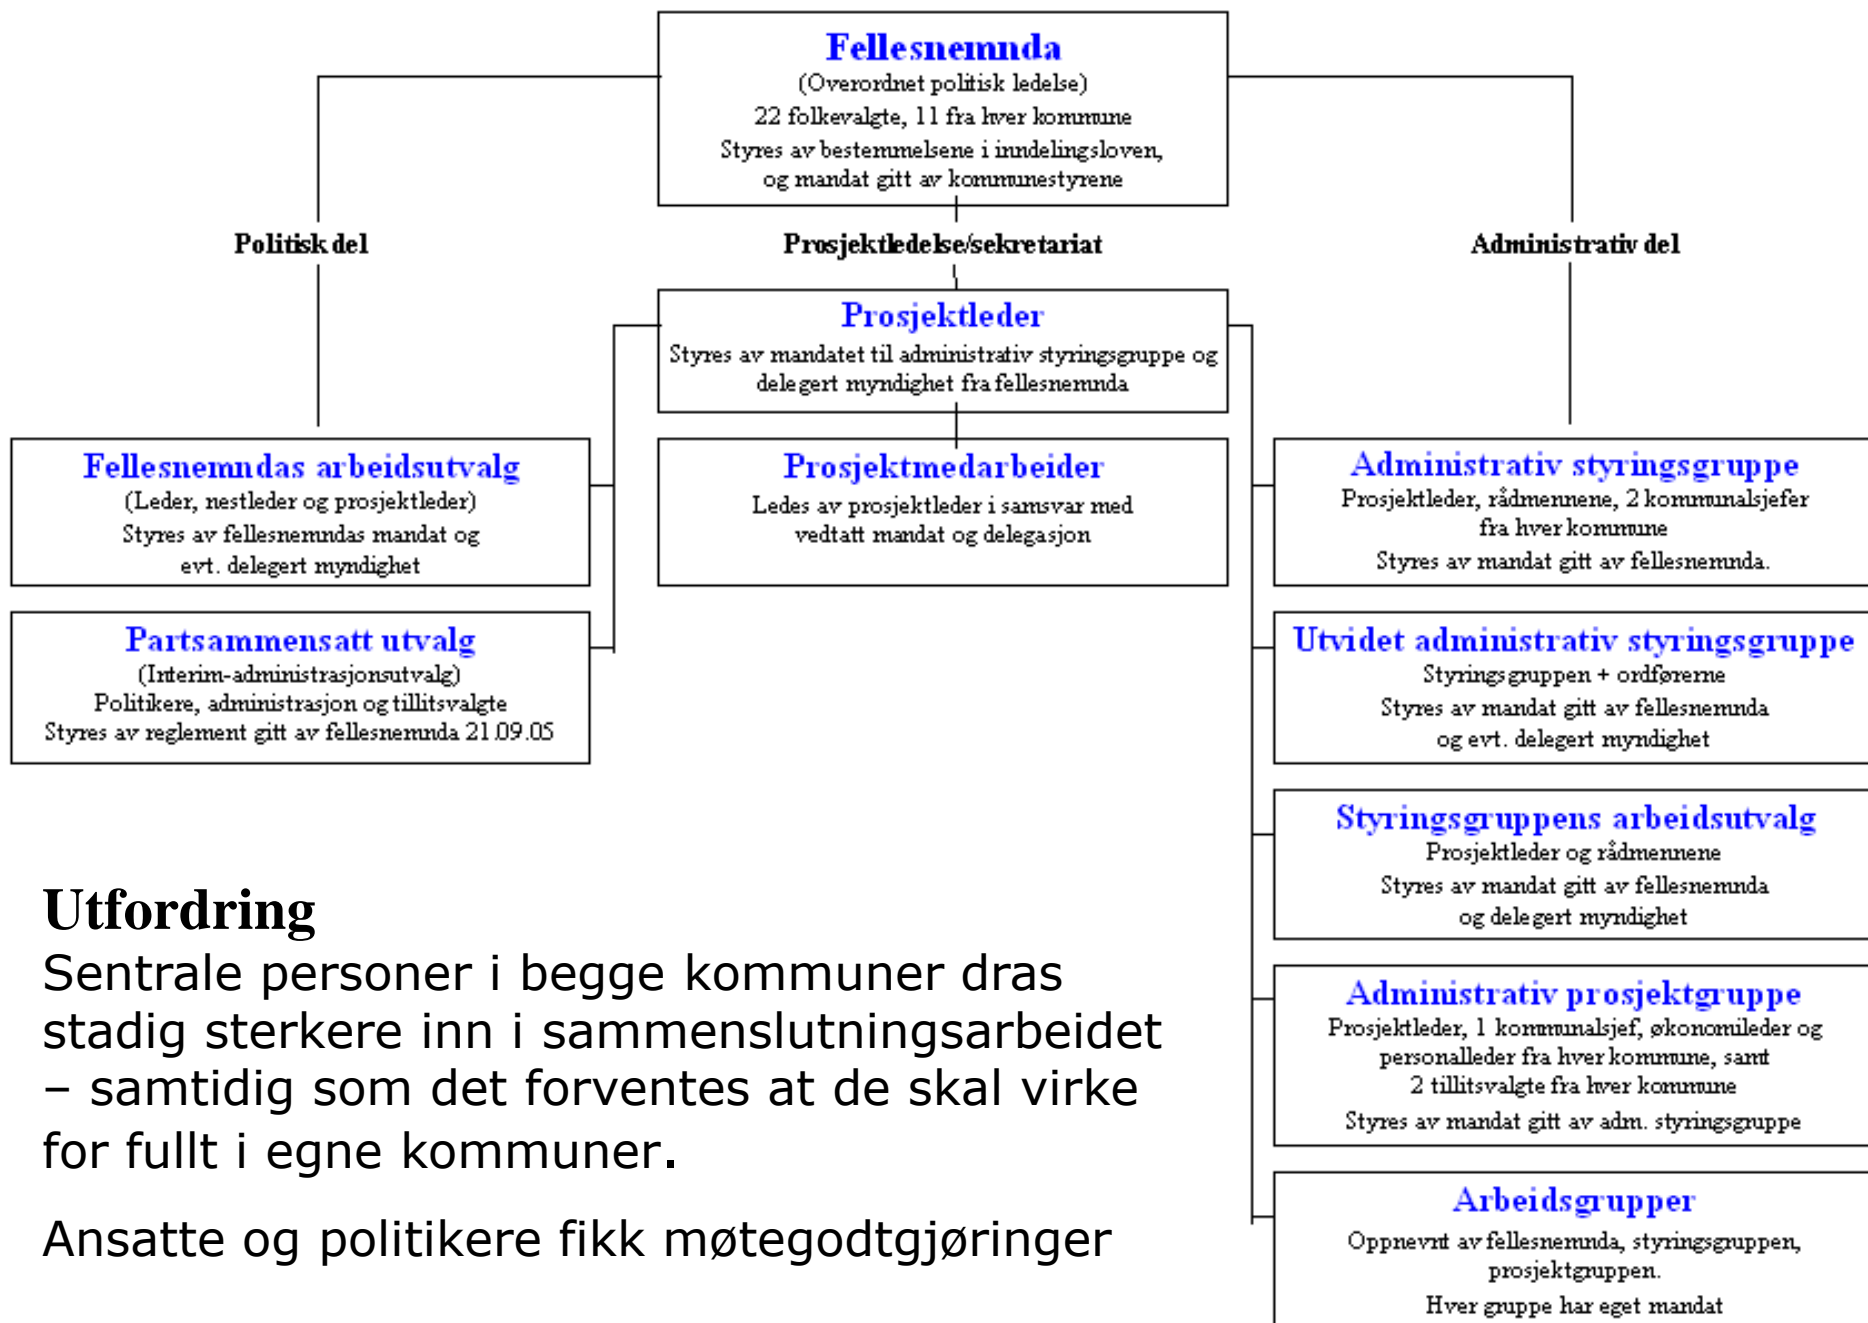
Fellesnemnda
(Overordnet politisk ledelse)
22 folkevalgte, 11 fra hver kommune
Styres av bestemmelsene i inndelingsloven, og mandat gitt av kommunestyrene

Politisk del

Prosjektledelse/sekretariat

Administrativ del

Prosjektleder
Styres av mandatet til administrativ styringsgruppe og delegert myndighet fra fellesnemnda

Fellesnemndas arbeidsutvalg
(Leder, nestleder og prosjektleder)
Styres av fellesnemndas mandat og evt. delegert myndighet

Prosjektmedarbeider
Ledes av prosjektleder i samsvar med vedtatt mandat og delegasjon

Administrativ styringsgruppe
Prosjektleder, rådmennene, 2 kommunalsjefer fra hver kommune
Styres av mandat gitt av fellesnemnda.

Partsammensatt utvalg
(Interim-administrasjonsutvalg)
Politikere, administrasjon og tillitsvalgte
Styres av reglement gitt av fellesnemnda 21.09.05

Utvidet administrativ styringsgruppe
Styringsgruppen + ordførerne
Styres av mandat gitt av fellesnemnda og evt. delegert myndighet

Styringsgruppens arbeidsutvalg
Prosjektleder og rådmennene
Styres av mandat gitt av fellesnemnda og delegert myndighet

Utfordring
Sentrale personer i begge kommuner dras stadig sterkere inn i sammenslutningsarbeidet – samtidig som det forventes at de skal virke for fullt i egne kommuner.

Ansatte og politikere fikk møtegodtgjøringer

Administrativ prosjektgruppe
Prosjektleder, 1 kommunalsjef, økonomileder og personalleder fra hver kommune, samt 2 tillitsvalgte fra hver kommune
Styres av mandat gitt av adm. styringsgruppe

Arbeidsgrupper
Oppnevnt av fellesnemnda, styringsgruppen, prosjektgruppen.
Hver gruppe har eget mandat